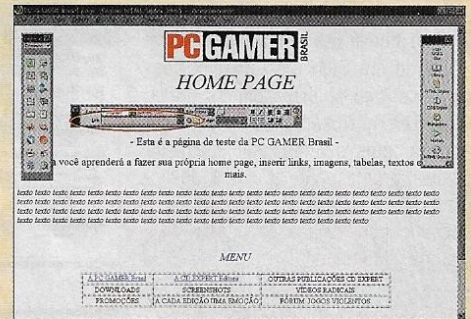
PC GAMER BRASIL

HOME PAGE

- Esta é a página de teste da PC GAMER Brasil -

você aprenderá a fazer sua própria home page, inserir links, imagens, tabelas, textos e mais.

texto texto texto texto texto texto texto texto texto texto texto texto texto texto texto texto texto texto texto texto texto texto texto texto texto texto texto texto texto texto texto texto texto texto texto texto texto texto texto texto texto texto texto texto texto texto texto texto texto texto texto texto texto texto texto texto texto texto texto texto texto texto texto texto texto texto texto texto texto texto texto texto texto texto texto texto texto

MENU

| A PC GAMER Brasil | A CD EXPERT Editora | OUTRAS PUBLICAÇÕES CD EXPERT |
|---|---|---|
| DOWNLOADS | SCREENSHOTS | VÍDEOS RADICAIS |
| PROMOÇÕES | A CADA EDIÇÃO UMA EMOÇÃO | FÓRUM JOGOS VIOLENTOS |